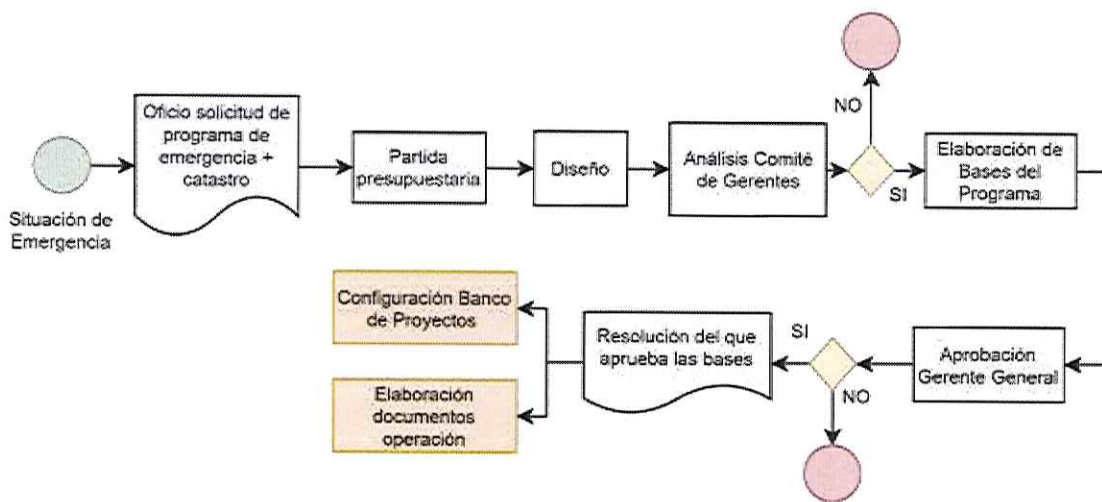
Situación de Emergencia

Oficio solicitud de programa de emergencia + catastro

Partida presupuestaria

Diseño

Análisis Comité de Gerentes

NO

SI

Elaboración de Bases del Programa

Aprobación Gerente General

SI

NO

Resolución del que aprueba las bases

Configuración Banco de Proyectos

Elaboración documentos operación